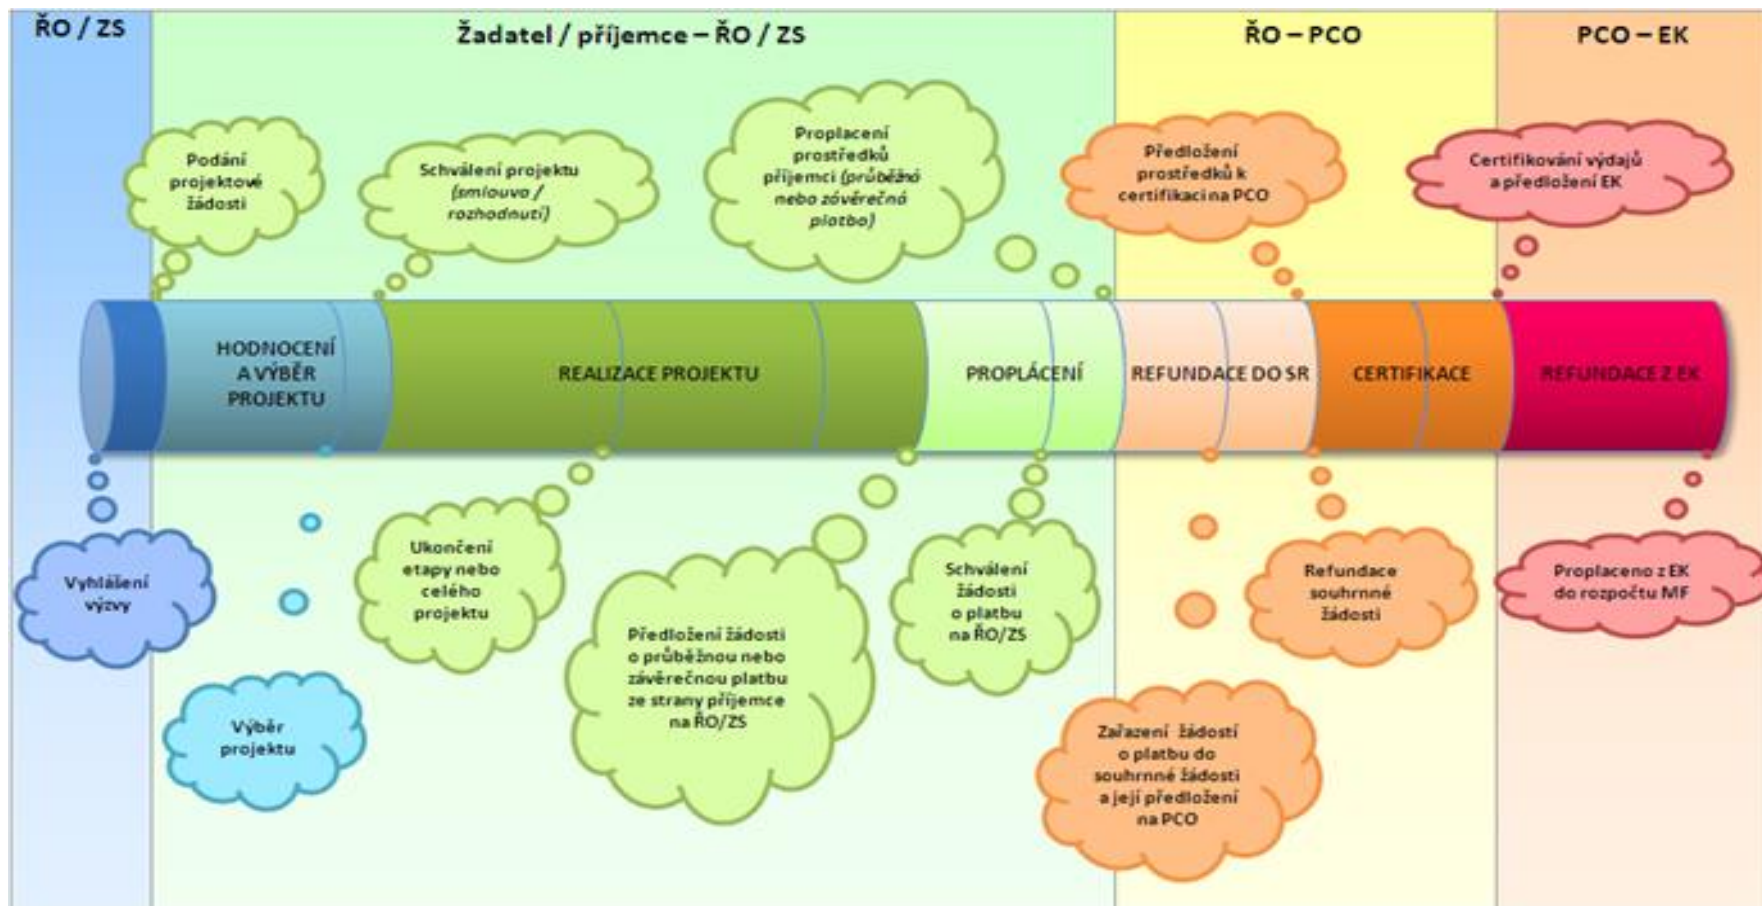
ŘO / ZS

Žadatel / příjemce – ŘO / ZS

ŘO – PCO

PCO – EK

Podání projektové žádosti

Schválení projektu (smlouva / rozhodnutí)

Proplacení prostředků příjemci (průběžné nebo závěrečná platba)

Předložení prostředků k certifikaci na PCO

Certifikování výdajů a předložení EK

HODNOCENÍ A VÝBĚR PROJEKTU

REALIZACE PROJEKTU

PROPLÁCENÍ

REFUNDACE DO SR

CERTIFIKACE

REFUNDACE Z EK

Vyhlášení výzvy

Výběr projektu

Ukončení etapy nebo celého projektu

Předložení žádosti o průběžnou nebo závěrečnou platbu ze strany příjemce na ŘO/ZS

Schválení žádosti o platbu na ŘO/ZS

Zařazení žádostí o platbu do souhrnné žádosti a její předložení na PCO

Refundace souhrnné žádosti

Proplaceno z EK do rozpočtu MF